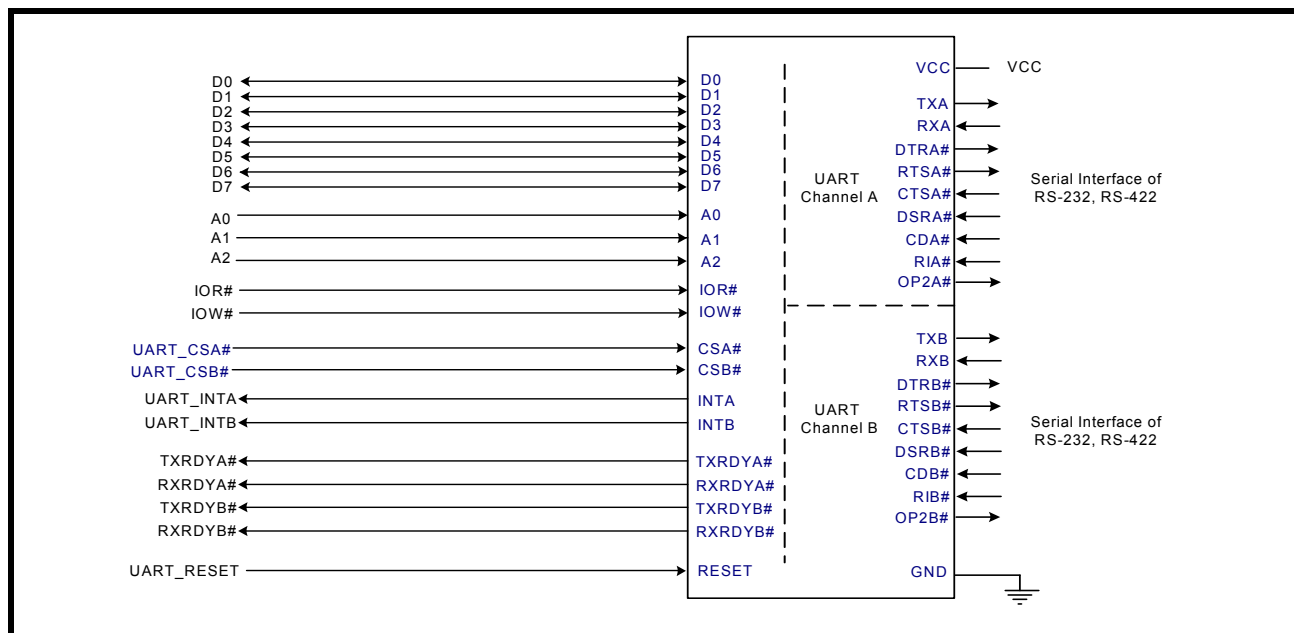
D0
D1
D2
D3
D4
D5
D6
D7
A0
A1
A2
IOR#
IOW#
UART_CSA#
UART_CSB#
UART_INTA
UART_INTB
TXRDYA#
RXRDYA#
TXRDYB#
RXRDYB#
UART_RESET

D0
D1
D2
D3
D4
D5
D6
D7
A0
A1
A2
IOR#
IOW#
CSA#
CSB#
INTA
INTB
TXRDYA#
RXRDYA#
TXRDYB#
RXRDYB#
RESET

UART Channel A

UART Channel B

VCC
TXA
RXA
DTRA#
RTSA#
CTSA#
DSRA#
CDA#
RIA#
OP2A#
TXB
RXB
DTRB#
RTSB#
CTSB#
DSRB#
CDB#
RIB#
OP2B#
GND

VCC

Serial Interface of RS-232, RS-422

Serial Interface of RS-232, RS-422